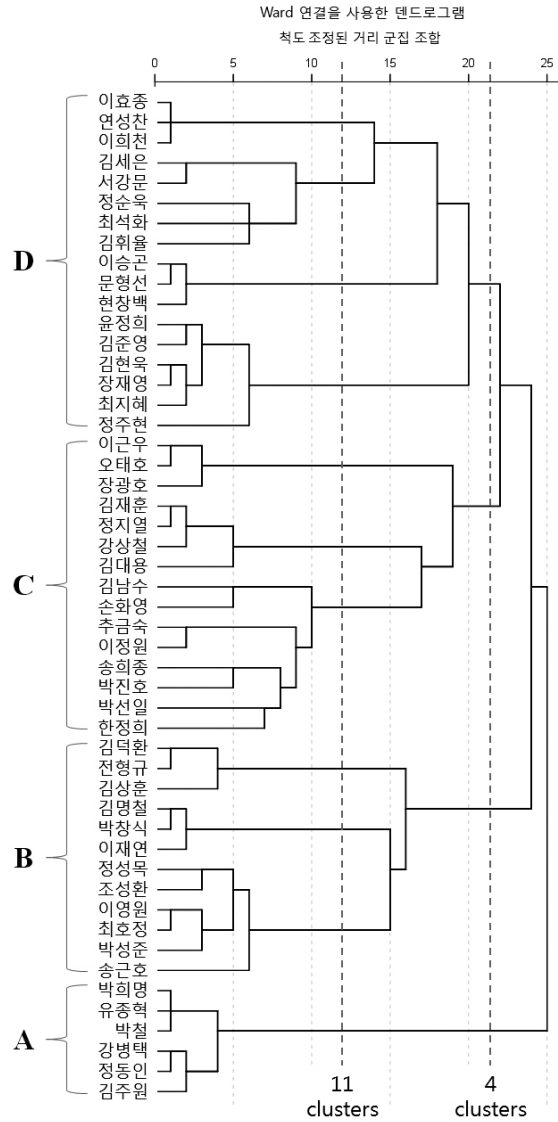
Ward 연결을 사용한 덴드로그램
척도 조정된 거리 군집 조합

0 5 10 15 20 25

D
이효종
연성찬
이희천
김세은
서강문
정순욱
최석화
김휘율
이승곤
문형선
현창백
윤정희
김준영
김현욱
장재영
최지혜
정주현

C
이근우
오태호
장광호
김재훈
정지열
강상철
김대용
김남수
손화영
추금숙
이정원
송희종
박진호
박선일
한정희

B
김덕환
전형규
김상훈
김명철
박창식
이재연
정성목
조성환
이영원
최호정
박성준
송근호

A
박희명
유종혁
박철
강병택
정동인
김주원

11 clusters
4 clusters